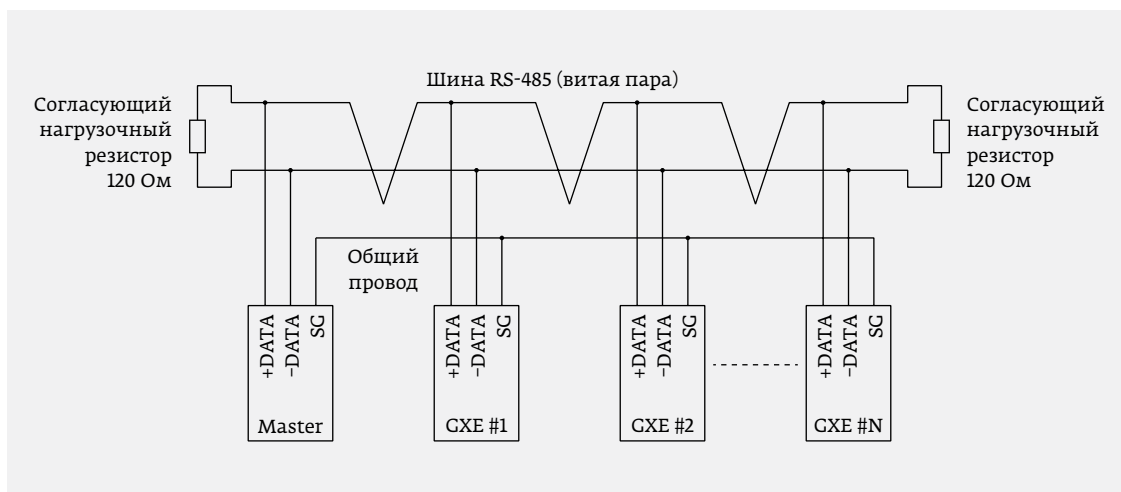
Шина RS-485 (витая пара)

Согласующий нагрузочный резистор 120 Ом

Согласующий нагрузочный резистор 120 Ом

Общий провод

+DATA
–DATA
SC
Master

+DATA
–DATA
SC
GXE #1

+DATA
–DATA
SC
GXE #2

+DATA
–DATA
SC
GXE #N